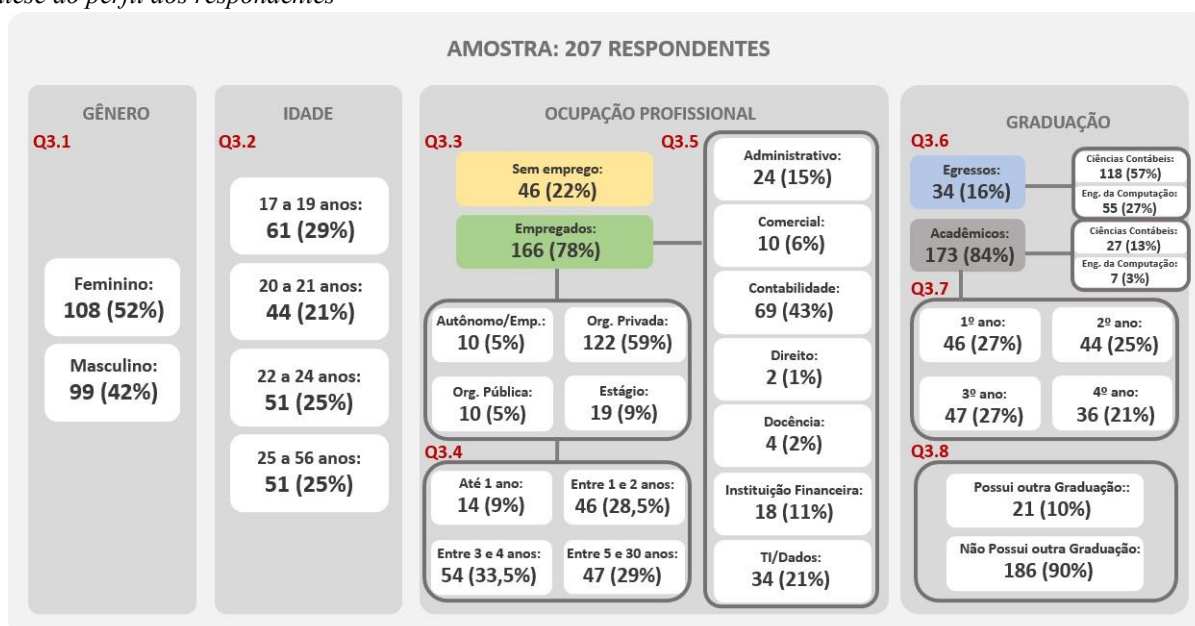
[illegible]ese do perfil dos respondentes

AMOSTRA: 207 RESPONDENTES

GÊNERO
Q3.1
Feminino:
108 (52%)
Masculino:
99 (42%)

IDADE
Q3.2
17 a 19 anos:
61 (29%)
20 a 21 anos:
44 (21%)
22 a 24 anos:
51 (25%)
25 a 56 anos:
51 (25%)

OCUPAÇÃO PROFISSIONAL
Q3.3
Sem emprego:
46 (22%)
Empregados:
166 (78%)
Autônomo/Emp.:
10 (5%)
Org. Privada:
122 (59%)
Org. Pública:
10 (5%)
Estágio:
19 (9%)
Q3.4
Até 1 ano:
14 (9%)
Entre 1 e 2 anos:
46 (28,5%)
Entre 3 e 4 anos:
54 (33,5%)
Entre 5 e 30 anos:
47 (29%)
Q3.5
Administrativo:
24 (15%)
Comercial:
10 (6%)
Contabilidade:
69 (43%)
Direito:
2 (1%)
Docência:
4 (2%)
Instituição Financeira:
18 (11%)
TI/Dados:
34 (21%)

GRADUAÇÃO
Q3.6
Egressos:
34 (16%)
Ciências Contábeis:
118 (57%)
Eng. da Computação:
55 (27%)
Acadêmicos:
173 (84%)
Ciências Contábeis:
27 (13%)
Eng. da Computação:
7 (3%)
Q3.7
1º ano:
46 (27%)
2º ano:
44 (25%)
3º ano:
47 (27%)
4º ano:
36 (21%)
Q3.8
Possui outra Graduação::
21 (10%)
Não Possui outra Graduação:
186 (90%)